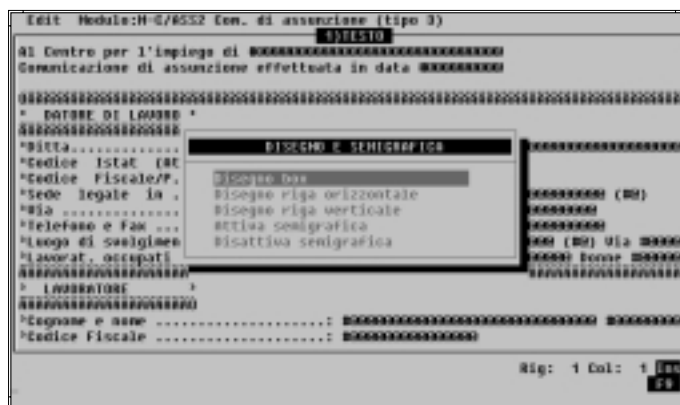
Edit Modulo:M-G/ASS2 Com. di assunzione (tipo 3)
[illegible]
Al Centro per l'impiego di
Comunicazione di assunzione effettuata in data

* DATORE DI LAVORO *
*Ditta.....
*Codice Istat (At
*Codice Fiscale/P.
*Sede legale in .
*Via .............
*Telefono e Fax ...
*Luogo di svolgimen
*Lavorat. occupati

DISEGNO E SEMIGRAFICA
Disegno box
Disegno riga orizzontale
Disegno riga verticale
Attiva semigrafica
Disattiva semigrafica

(MB)
(MB) Via
Donne

* LAVORATORE *
*Cognome e nome ......................:
*Codice Fiscale ......................:

Rig: 1 Col: 1 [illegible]
F9